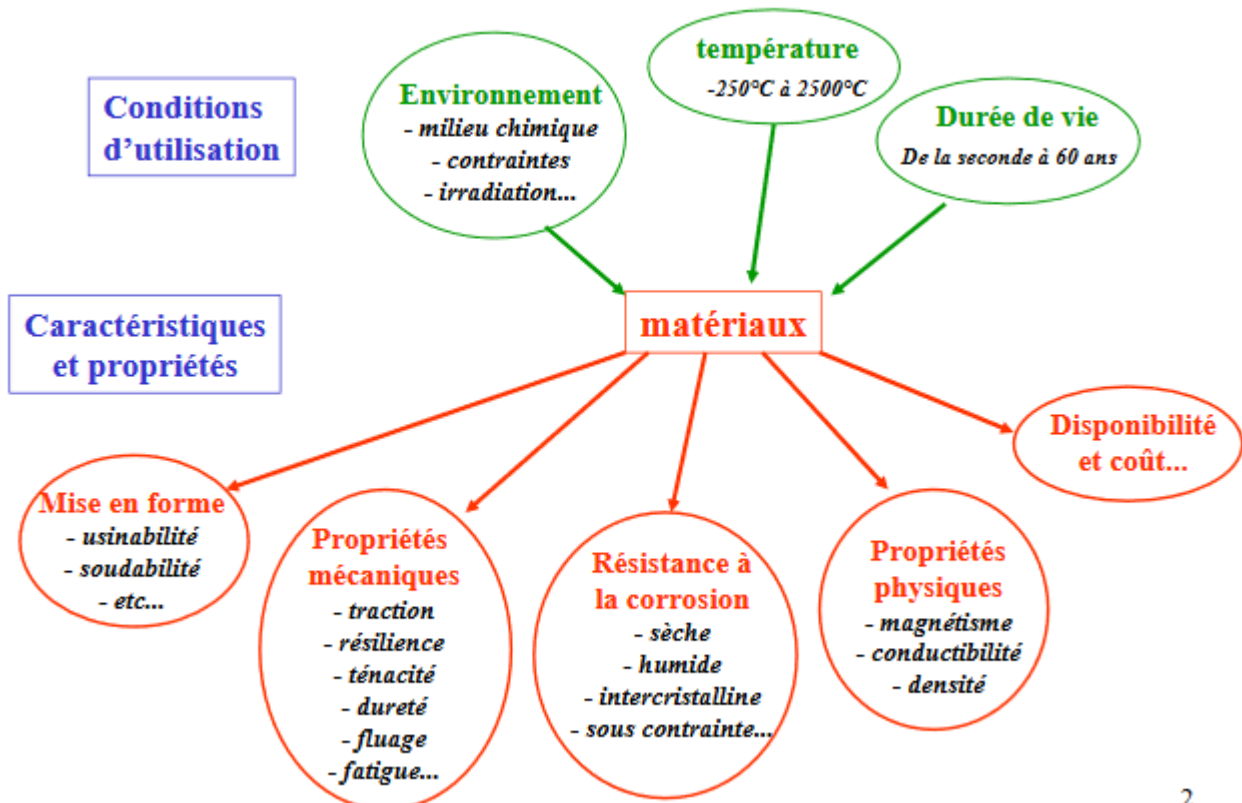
Conditions d'utilisation

Environnement
- milieu chimique
- contraintes
- irradiation...

température
-250°C à 2500°C

Durée de vie
De la seconde à 60 ans

Caractéristiques et propriétés

matériaux

Disponibilité et coût...

Mise en forme
- usinabilité
- soudabilité
- etc...

Propriétés mécaniques
- traction
- résilience
- ténacité
- dureté
- fluage
- fatigue...

Résistance à la corrosion
- sèche
- humide
- intercristalline
- sous contrainte...

Propriétés physiques
- magnétisme
- conductibilité
- densité

2